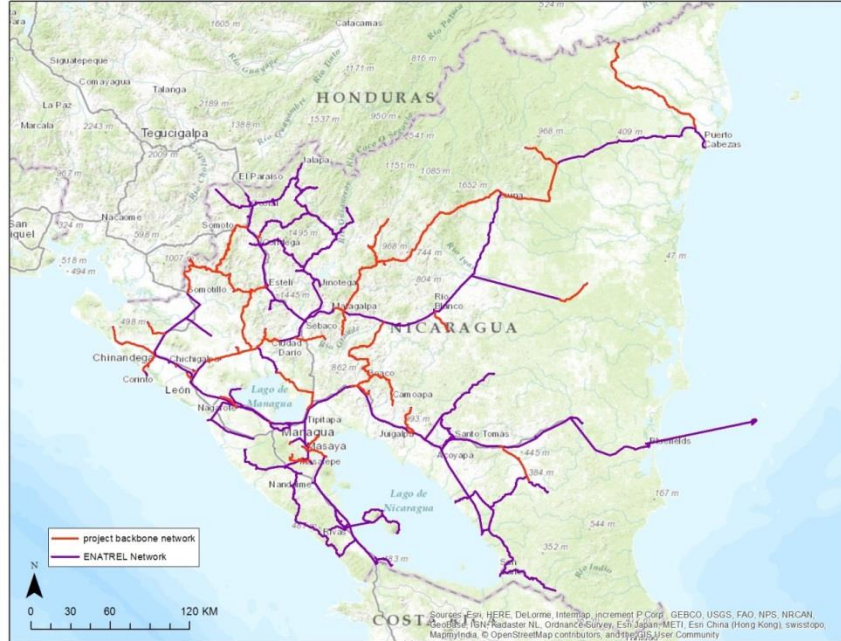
524 m
1605 m
Catacamas
Siguatepeque
Comayagua
Talanga
La Paz
Marcala
2243 m
Tegucigalpa
2189 m
1388 m
1171 m
816 m
HONDURAS
950 m
1537 m
2541 m
2009 m
968 m
409 m
Puerto Cabezas
El Paraíso
Jalapa
1151 m
1085 m
1652 m
Siuna
Nacaome
Somoto
1495 m
Ocotal
San
Miguel
324 m
598 m
1007
968 m
744 m
518 m
Somotillo
Estelí
Jinotega
804 m
47 m
1445 m
Matagalpa
Río Blanco
498 m
Sébaco
NICARAGUA
Chinandega
Chichigalpa
Ciudad Darío
Corinto
862 m
León
Boaco
Lago de Managua
Camoapa
Nagarote
Tipitapa
193 m
Managua
Juigalpa
Santo Tomás
Bluefields
Masaya
Jinotepe
Acoyapa
445 m
384 m
Nandaime
Lago de Nicaragua
167 m
544 m
Rivas
352 m
183 m
San
Río Indio
project backbone network
ENATREL Network
N
0 30 60 120 KM
COST
Sources: Esri, HERE, DeLorme, Intermap, increment P Corp., GEBCO, USGS, FAO, NPS, NRCAN, GeoBase, IGN, Kadaster NL, Ordnance Survey, Esri Japan, METI, Esri China (Hong Kong), swisstopo, MapmyIndia, © OpenStreetMap contributors, and the GIS User Community